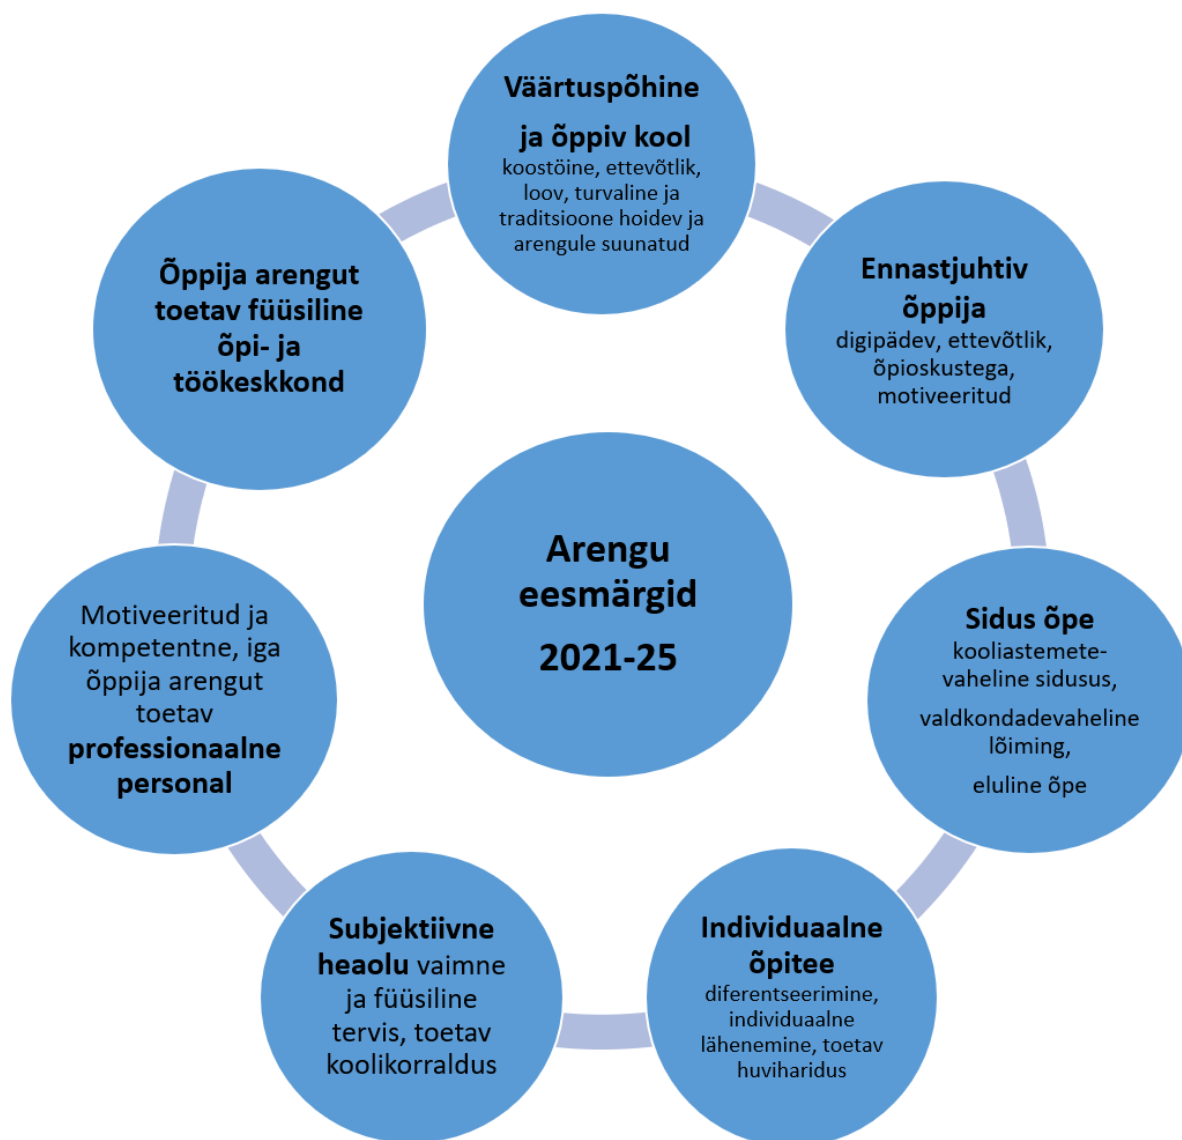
Arengu eesmärgid 2021-25

Väärtuspõhine ja õppiv kool
koostöine, ettevõtlik, loov, turvaline ja traditsioone hoidev ja arengule suunatud

Ennastjuhtiv õppija
digipädev, ettevõtlik, õpioskustega, motiveeritud

Sidus õpe
kooliastemete-vaheline sidusus,
valdkondadevaheline lõiming,
eluline õpe

Individuaalne õpitee
diferentseerimine, individuaalne lähenemine, toetav huviharidus

Subjektiivne heaolu vaimne ja füüsiline tervis, toetav koolikorraldus

Motiveeritud ja kompetentne, iga õppija arengut toetav professionaalne personal

Õppija arengut toetav füüsiline õpi- ja töökeskkond